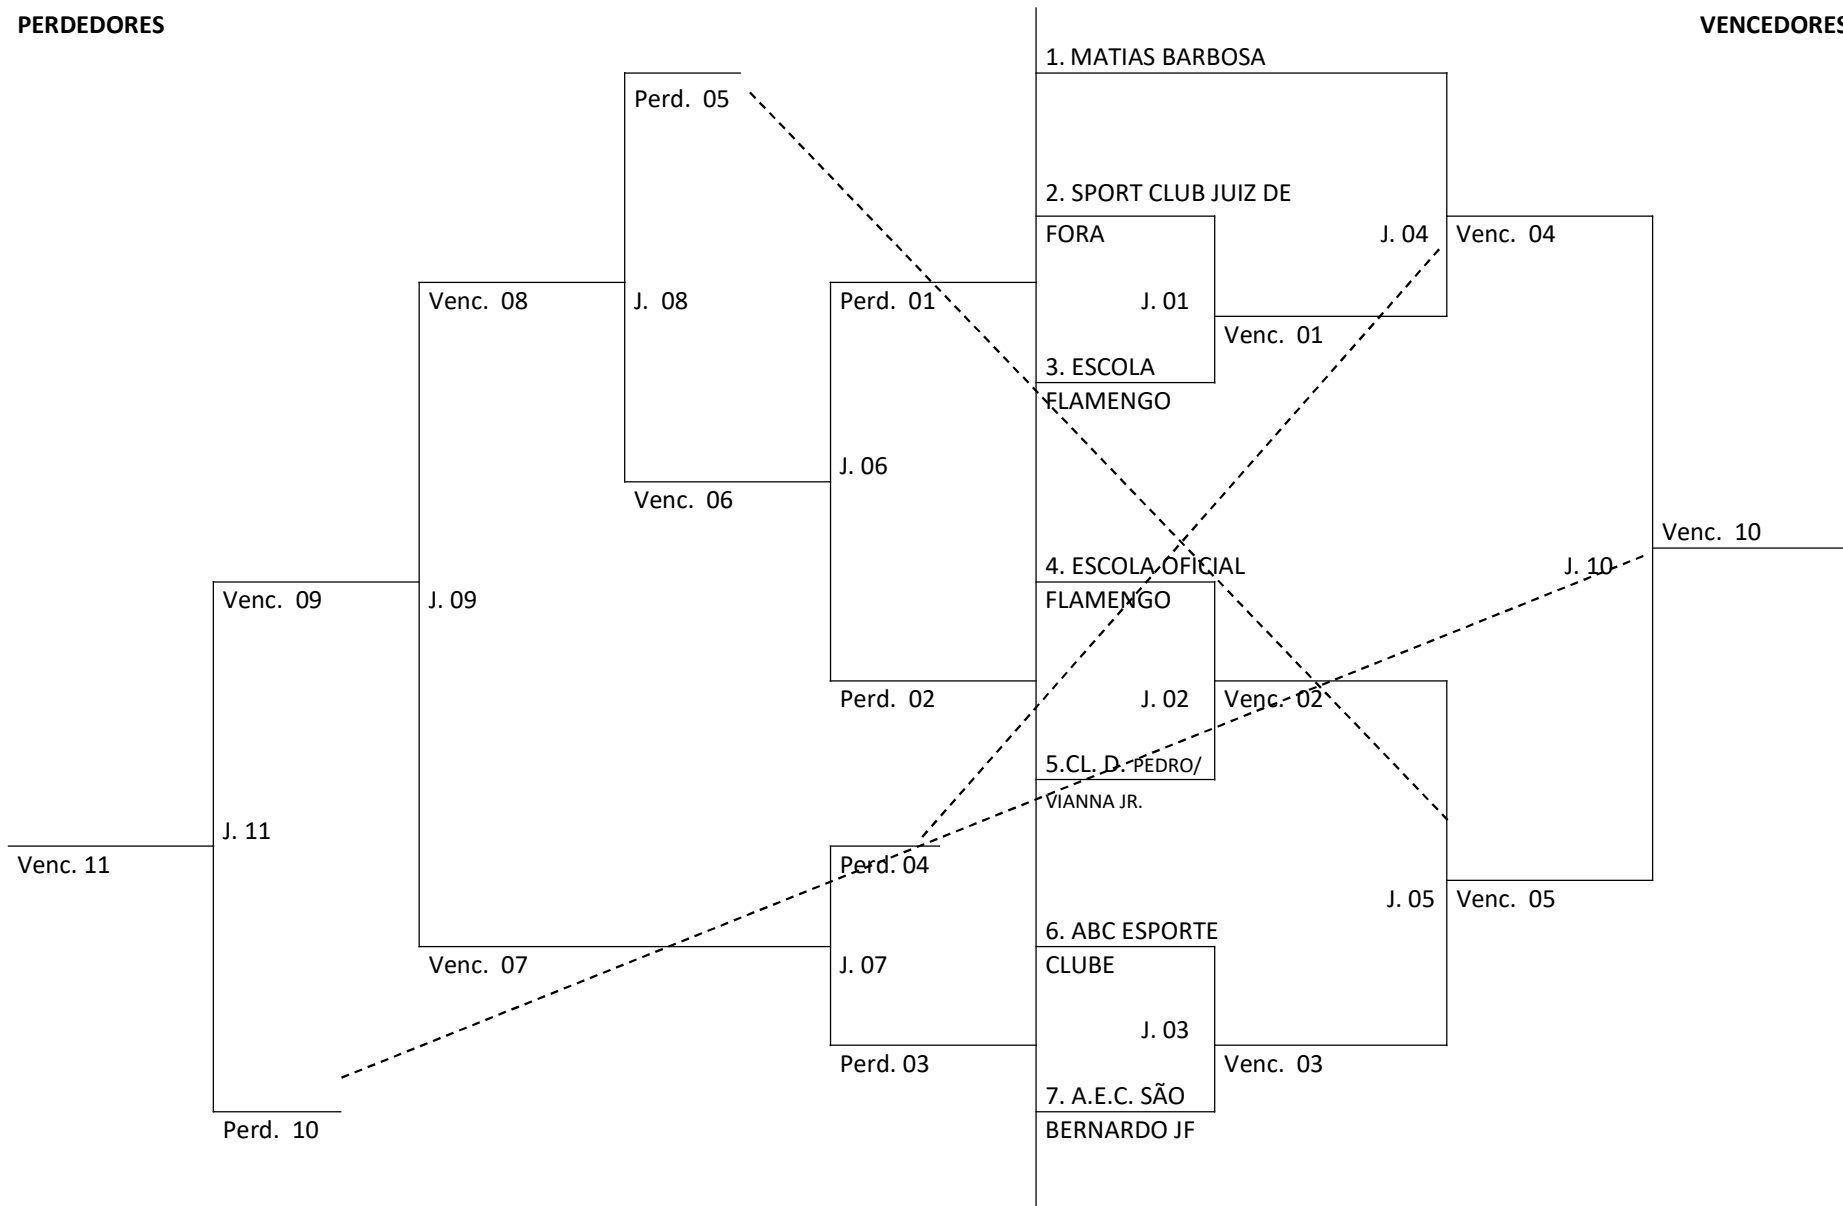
PERDEDORES

VENCEDORES

1. MATIAS BARBOSA

Perd. 05

2. SPORT CLUB JUIZ DE FORA

J. 04

Venc. 04

Venc. 08

J. 08

Perd. 01

J. 01

Venc. 01

3. ESCOLA FLAMENGO

J. 06

Venc. 06

Venc. 10

4. ESCOLA OFICIAL FLAMENGO

J. 10

Venc. 09

J. 09

Perd. 02

J. 02

Venc. 02

5.CL. D. PEDRO/ VIANNA JR.

J. 11

Venc. 11

Perd. 04

J. 05

Venc. 05

6. ABC ESPORTE CLUBE

Venc. 07

J. 07

J. 03

Perd. 03

Venc. 03

7. A.E.C. SÃO BERNARDO JF

Perd. 10